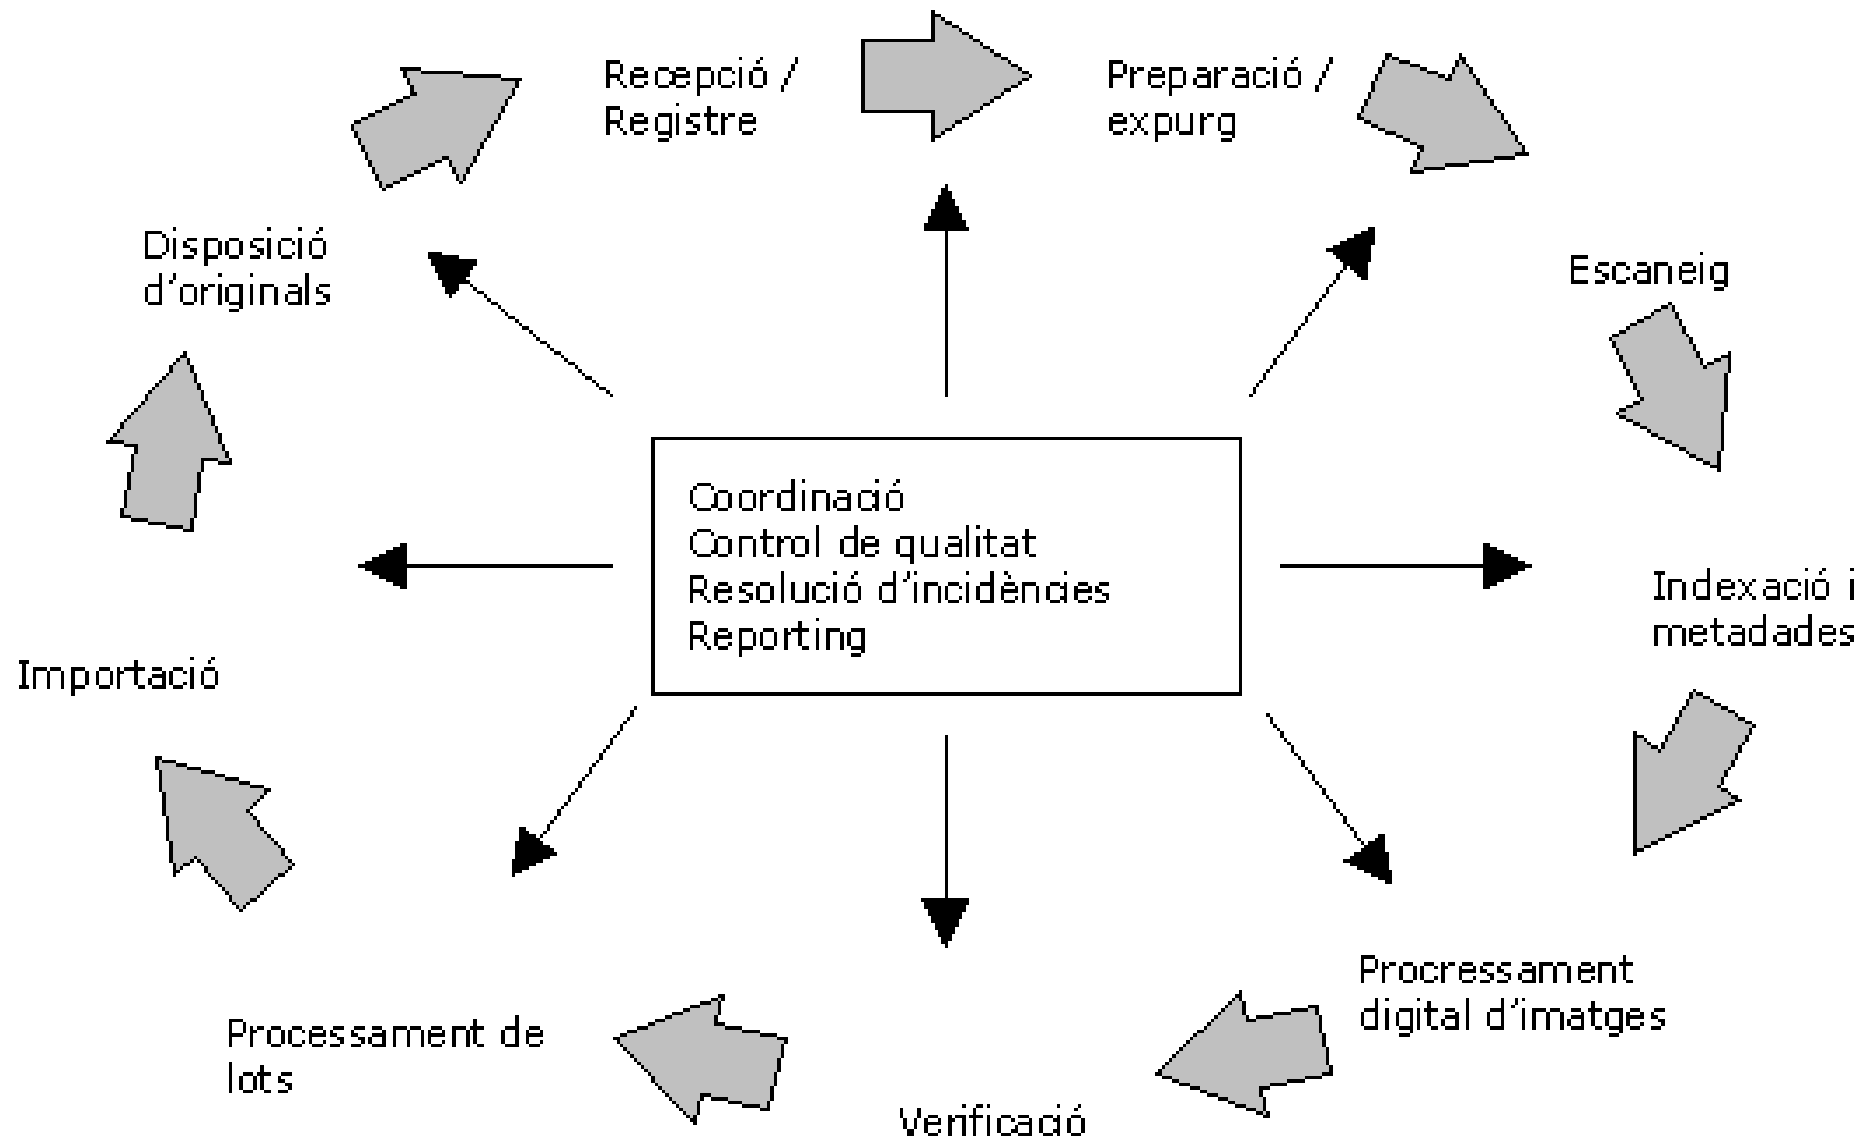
Recepció / Registre

Preparació / expurg

Disposició d'originals

Escaneig

Coordinació
Control de qualitat
Resolució d'incidències
Reporting

Indexació i metadades

Importació

Procressament digital d'imatges

Processament de lots

Verificació